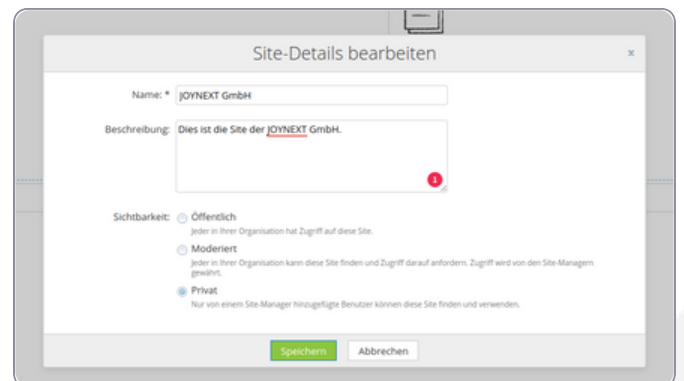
Site-Details bearbeiten

×

Name: * JOYNEXT GmbH

Beschreibung: Dies ist die Site der JOYNEXT GmbH.

1

Sichtbarkeit: Öffentlich
Jeder in Ihrer Organisation hat Zugriff auf diese Site.

Moderiert
Jeder in Ihrer Organisation kann diese Site finden und Zugriff darauf anfordern. Zugriff wird von den Site-Managern gewährt.

Privat
Nur von einem Site-Manager hinzugefügte Benutzer können diese Site finden und verwenden.

Speichern Abbrechen